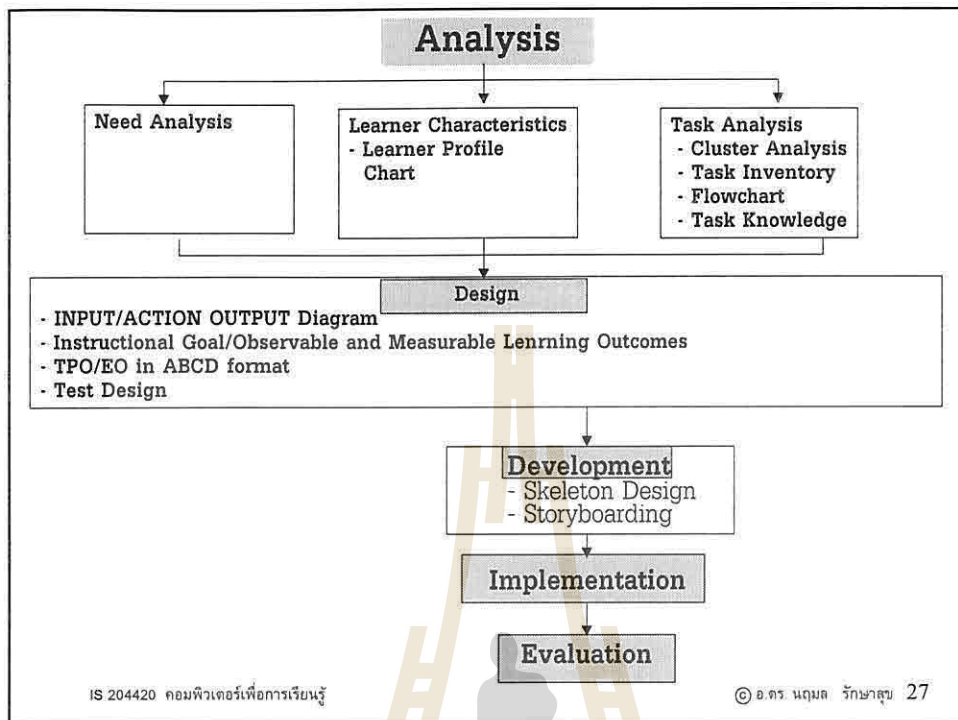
Analysis

Need Analysis

Learner Characteristics
- Learner Profile Chart

Task Analysis
- Cluster Analysis
- Task Inventory
- Flowchart
- Task Knowledge

Design
- INPUT/ACTION OUTPUT Diagram
- Instructional Goal/Observable and Measurable Lenrning Outcomes
- TPO/EO in ABCD format
- Test Design

Development
- Skeleton Design
- Storyboarding

Implementation

Evaluation

IS 204420 คอมพิวเตอร์เพื่อการเรียนรู้

© อ.ดร. นฤมล รักษาสุข 27